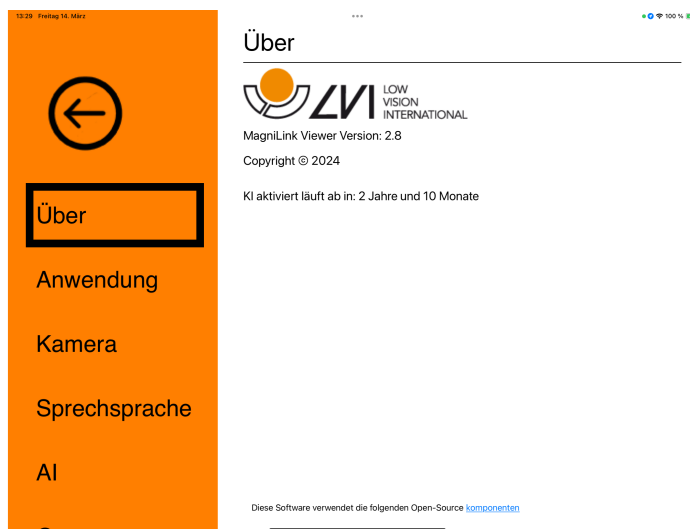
13:29 Freitag 14. März

100 %

Über

Anwendung

Kamera

Sprechsprache

AI

Über

LVI LOW VISION INTERNATIONAL

MagniLink Viewer Version: 2.8

Copyright © 2024

KI aktiviert läuft ab in: 2 Jahre und 10 Monate

Diese Software verwendet die folgenden Open-Source komponenten